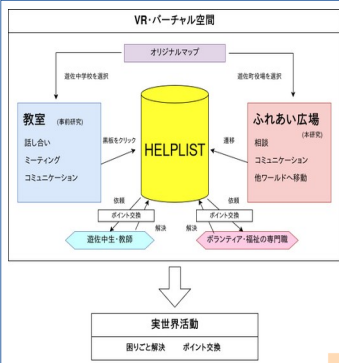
VR・バーチャル空間

オリジナルマップ

遊佐中学校を選択

遊佐町役場を選択

教室 (事前研究)

話し合い

ミーティング

コミュニケーション

黒板をクリック

HELPLIST

遷移

ふれあい広場 (本研究)

相談

コミュニケーション

他ワールドへ移動

依頼

ポイント交換

解決

遊佐中生・教師

依頼

ポイント交換

解決

ボランティア・福祉の専門職

実世界活動

困りごと解決　ポイント交換